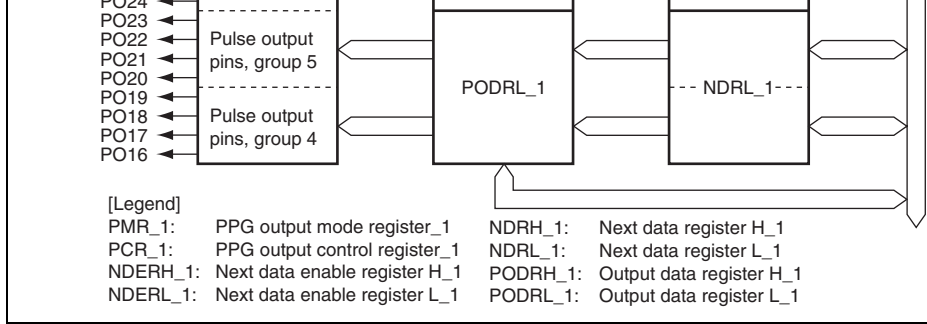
PO24
PO23
PO22
PO21
PO20
PO19
PO18
PO17
PO16

Pulse output pins, group 5

Pulse output pins, group 4

PODRL_1

NDRL_1

[Legend]

PMR_1: PPG output mode register_1
PCR_1: PPG output control register_1
NDERH_1: Next data enable register H_1
NDERL_1: Next data enable register L_1

NDRH_1: Next data register H_1
NDRL_1: Next data register L_1
PODRH_1: Output data register H_1
PODRL_1: Output data register L_1